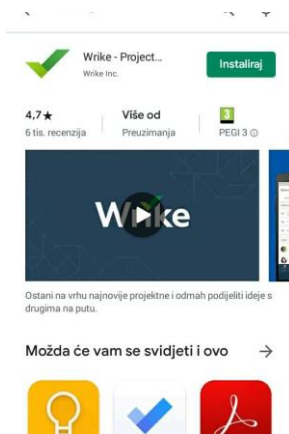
Wrike - Project...
Wrike Inc.

Instaliraj

4,7 ★
6 tis. recenzija

Više od
Preuzimanja

3
PEGI 3

Wrike

Ostani na vrhu najnovije projektne i odmah podijeliti ideje s drugima na putu.

Možda će vam se svidjeti i ovo